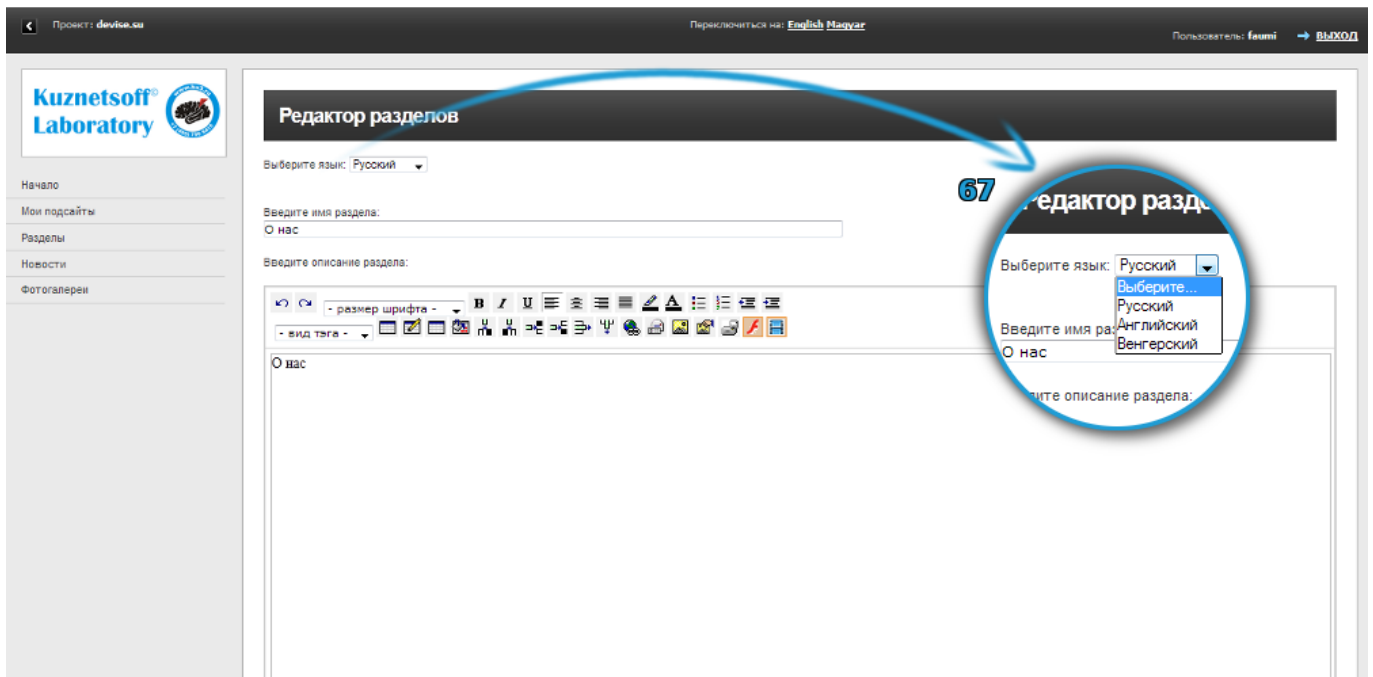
Проект: devise.su

Переключиться на: English Magyar

Пользователь: faumi ВЫХОД

Kuznetsoff© Laboratory

Начало
Мои подсайты
Разделы
Новости
Фотогалереи

Редактор разделов

Выберите язык: Русский

Введите имя раздела:
О нас

Введите описание раздела:

- размер шрифта -
- вид тэга -

О нас

67

Редактор разде

Выберите язык: Русский
Выберите...
Русский
Английский
Венгерский

Введите имя раз
О нас

ведите описание раздела: